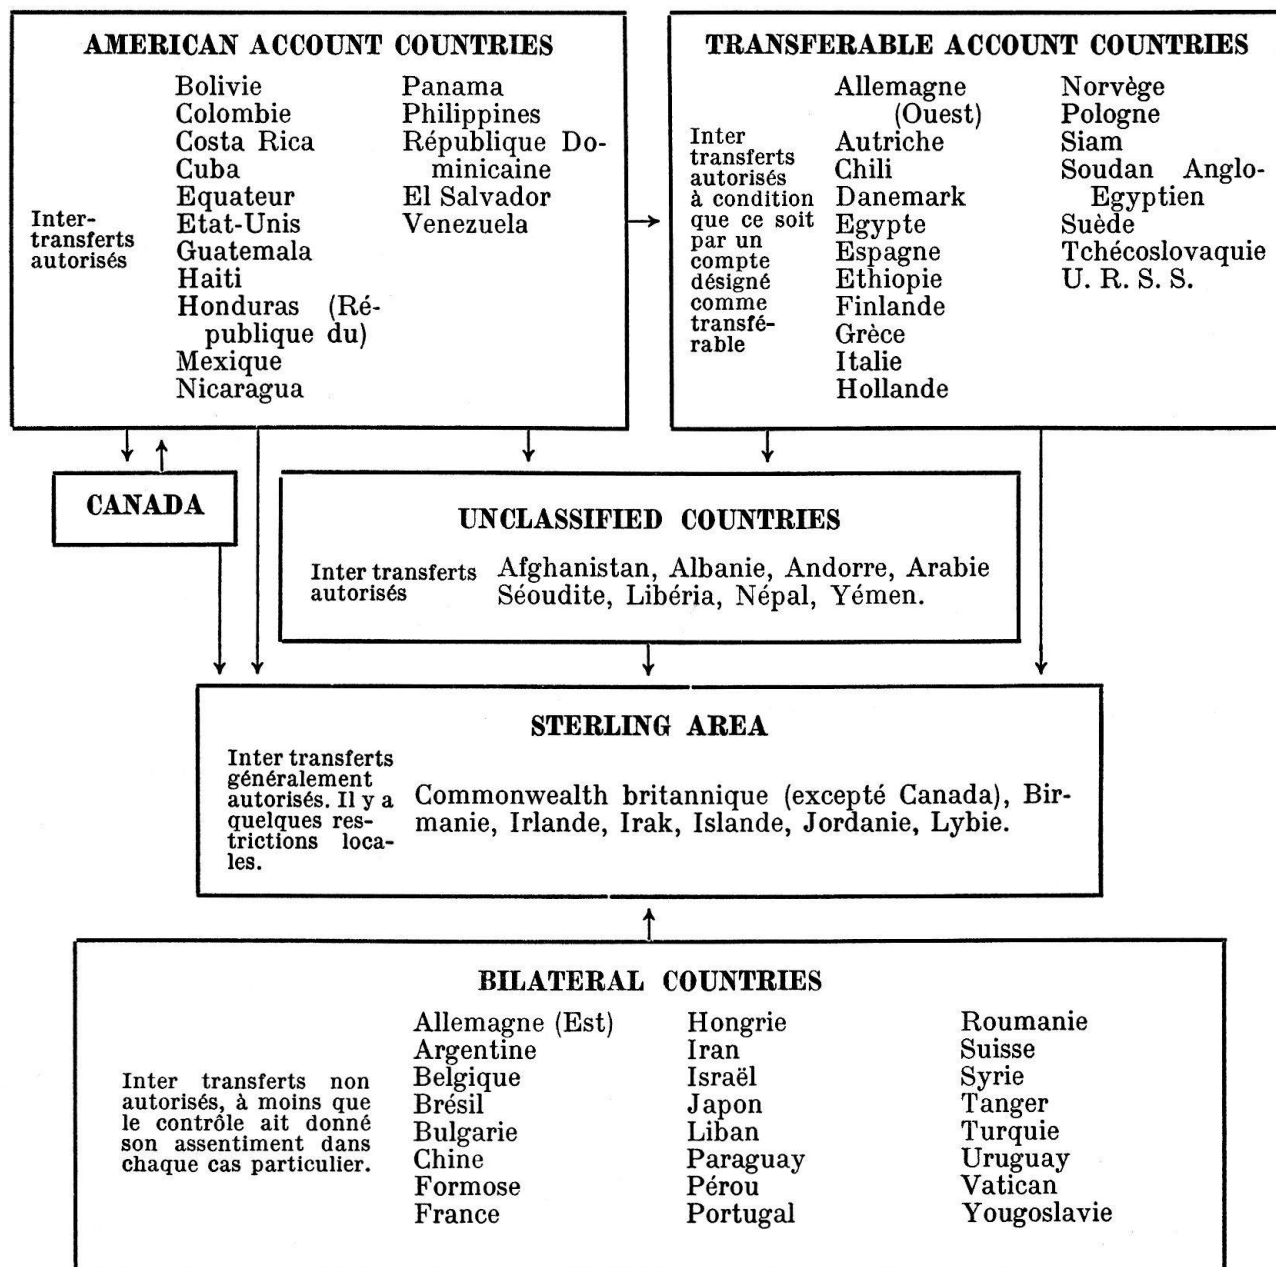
AMERICAN ACCOUNT COUNTRIES

Inter-transferts autorisés

Bolivie
Colombie
Costa Rica
Cuba
Equateur
Etat-Unis
Guatemala
Haiti
Honduras (République du)
Mexique
Nicaragua

Panama
Philippines
République Dominicaine
El Salvador
Venezuela

TRANSFERABLE ACCOUNT COUNTRIES

Inter transferts autorisés à condition que ce soit par un compte désigné comme transférable

Allemagne (Ouest)
Autriche
Chili
Danemark
Egypte
Espagne
Ethiopie
Finlande
Grèce
Italie
Hollande

Norvège
Pologne
Siam
Soudan Anglo-Egyptien
Suède
Tchécoslovaquie
U. R. S. S.

CANADA

UNCLASSIFIED COUNTRIES

Inter transferts autorisés

Afghanistan, Albanie, Andorre, Arabie Séoudite, Libéria, Népal, Yémen.

STERLING AREA

Inter transferts généralement autorisés. Il y a quelques restrictions locales.

Commonwealth britannique (excepté Canada), Birmanie, Irlande, Irak, Islande, Jordanie, Lybie.

BILATERAL COUNTRIES

Inter transferts non autorisés, à moins que le contrôle ait donné son assentiment dans chaque cas particulier.

Allemagne (Est)
Argentine
Belgique
Brésil
Bulgarie
Chine
Formose
France

Hongrie
Iran
Israël
Japon
Liban
Paraguay
Pérou
Portugal

Roumanie
Suisse
Syrie
Tanger
Turquie
Uruguay
Vatican
Yougoslavie